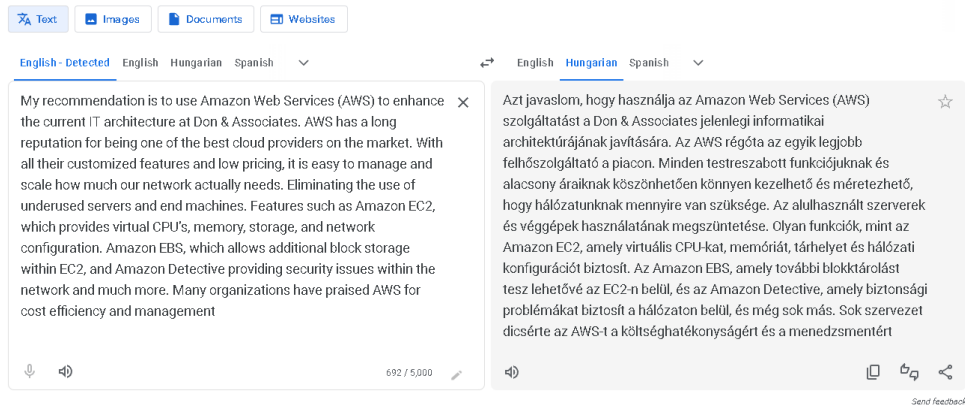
Text Images Documents Websites

English - Detected English Hungarian Spanish

English Hungarian Spanish

My recommendation is to use Amazon Web Services (AWS) to enhance the current IT architecture at Don & Associates. AWS has a long reputation for being one of the best cloud providers on the market. With all their customized features and low pricing, it is easy to manage and scale how much our network actually needs. Eliminating the use of underused servers and end machines. Features such as Amazon EC2, which provides virtual CPU's, memory, storage, and network configuration. Amazon EBS, which allows additional block storage within EC2, and Amazon Detective providing security issues within the network and much more. Many organizations have praised AWS for cost efficiency and management

692 / 5,000

Azt javaslom, hogy használja az Amazon Web Services (AWS) szolgáltatást a Don & Associates jelenlegi informatikai architektúrájának javítására. Az AWS régóta az egyik legjobb felhőszolgáltató a piacon. Minden testreszabott funkciójuknak és alacsony áraiknak köszönhetően könnyen kezelhető és méretezhető, hogy hálózatunknak mennyire van szüksége. Az alulhasznált szerverek és végépek használatának megszüntetése. Olyan funkciók, mint az Amazon EC2, amely virtuális CPU-kat, memóriát, tárhelyet és hálózati konfigurációt biztosít. Az Amazon EBS, amely további blokktárolást tesz lehetővé az EC2-n belül, és az Amazon Detective, amely biztonsági problémákat biztosít a hálózaton belül, és még sok más. Sok szervezet dicsérte az AWS-t a költséghatékonyságért és a menedzsmentért

Send feedback